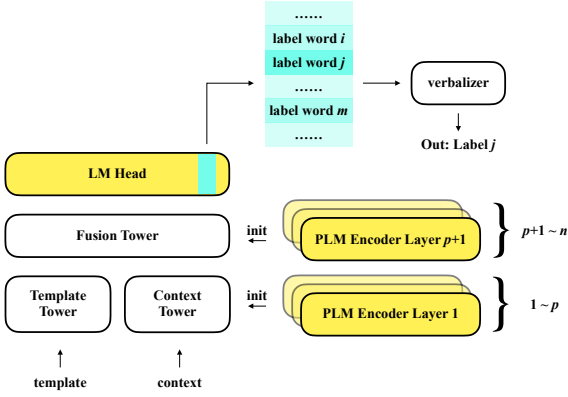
……

label word $i$

label word $j$

……

label word $m$

……

verbalizer

Out: Label $j$

LM Head

Fusion Tower

init

PLM Encoder Layer $p$+1

$p+1 \sim n$

Template Tower

Context Tower

init

PLM Encoder Layer 1

$1 \sim p$

template

context